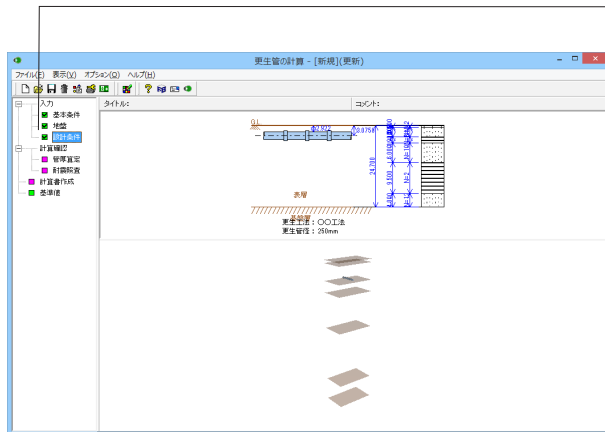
更生管の計算 - [新規](更新)

ファイル(F) 表示(V) オプション(O) ヘルプ(H)

入力
基本条件
地盤
設計条件
計算確認
管厚算定
耐震照査
計算書作成
基準値

タイトル:
コメント:

G.L
表層
基盤層
更生工法：〇〇工法
更生管径：250mm
24.700
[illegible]